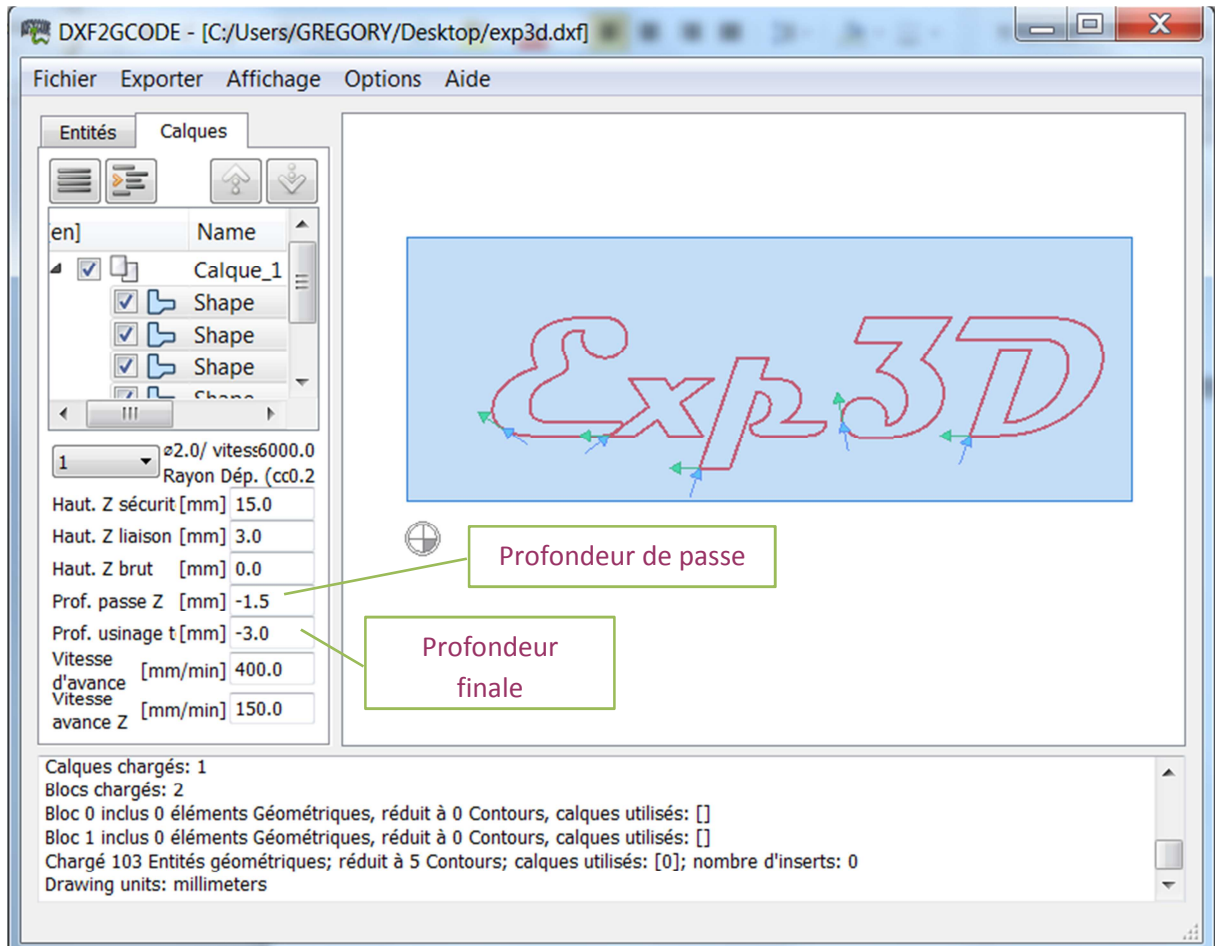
DXF2GCODE - [C:/Users/GREGORY/Desktop/exp3d.dxf]

Fichier Exporter Affichage Options Aide

Entités Calques

| en] | Name |
|---|---|
| | Calque_1 |
| | Shape |
| | Shape |
| | Shape |
| | Shape |

1 ⌀2.0/ vitess6000.0 Rayon Dép. (cc0.2

Haut. Z sécurit [mm] 15.0
Haut. Z liaison [mm] 3.0
Haut. Z brut [mm] 0.0
Prof. passe Z [mm] -1.5
Prof. usinage t [mm] -3.0
Vitesse d'avance [mm/min] 400.0
Vitesse avance Z [mm/min] 150.0

Exp3D

Profondeur de passe

Profondeur finale

Calques chargés: 1
Blocs chargés: 2
Bloc 0 inclus 0 éléments Géométriques, réduit à 0 Contours, calques utilisés: []
Bloc 1 inclus 0 éléments Géométriques, réduit à 0 Contours, calques utilisés: []
Chargé 103 Entités géométriques; réduit à 5 Contours; calques utilisés: [0]; nombre d'inserts: 0
Drawing units: millimeters